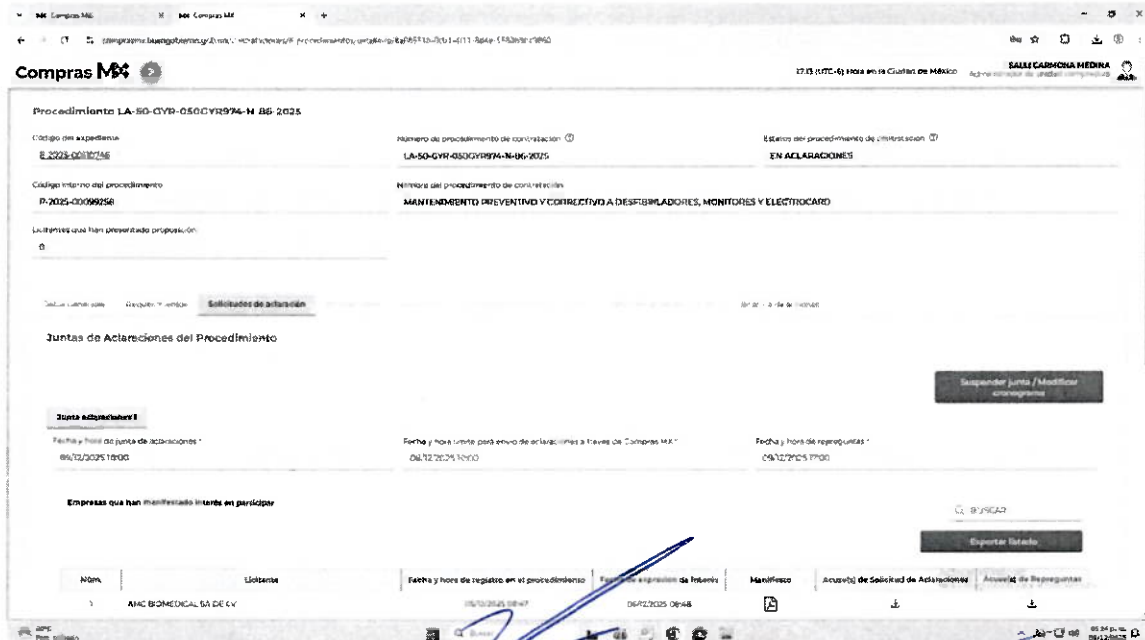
Compras MX | Compras MX

comprasmx.buengobierno.gob.mx/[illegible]procedimientos/detalle/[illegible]

Compras MX

17:15 (UTC-6) Hora en la Ciudad de México

SAUL CARMONA MEDINA
Administrador de unidad compradora

Procedimiento LA-50-GYR-050GYR974-N-86-2025

Código del expediente
E-2025-00110746

Número de procedimiento de contratación
LA-50-GYR-050GYR974-N-86-2025

Estatus del procedimiento de contratación
EN ACLARACIONES

Código interno del procedimiento
P-2025-00099258

Nombre del procedimiento de contratación
MANTENIMIENTO PREVENTIVO Y CORRECTIVO A DESFIBRILADORES, MONITORES Y ELECTROCARD

Licitantes que han presentado proposición
0

Datos generales | Requerimiento | Solicitudes de aclaración | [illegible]

Juntas de Aclaraciones del Procedimiento

Suspender junta / Modificar cronograma

Junta aclaraciones 1

Fecha y hora de junta de aclaraciones *
09/12/2025 18:00

Fecha y hora límite para envío de aclaraciones a través de Compras MX *
08/12/2025 18:00

Fecha y hora de repreguntas *
09/12/2025 17:00

Empresas que han manifestado interés en participar

BUSCAR

Exportar listado

| Núm. | Licitante | Fecha y hora de registro en el procedimiento | Fecha de expresión de Interés | Manifiesto | Acuse(s) de Solicitud de Aclaraciones | Acuse(s) de Repreguntas |
|---|---|---|---|---|---|---|
| 1 | AMC BIOMEDICAL SA DE CV | 05/12/2025 08:47 | 06/12/2025 06:48 | | | |

Buscar

05:24 p.m.
08/12/2025